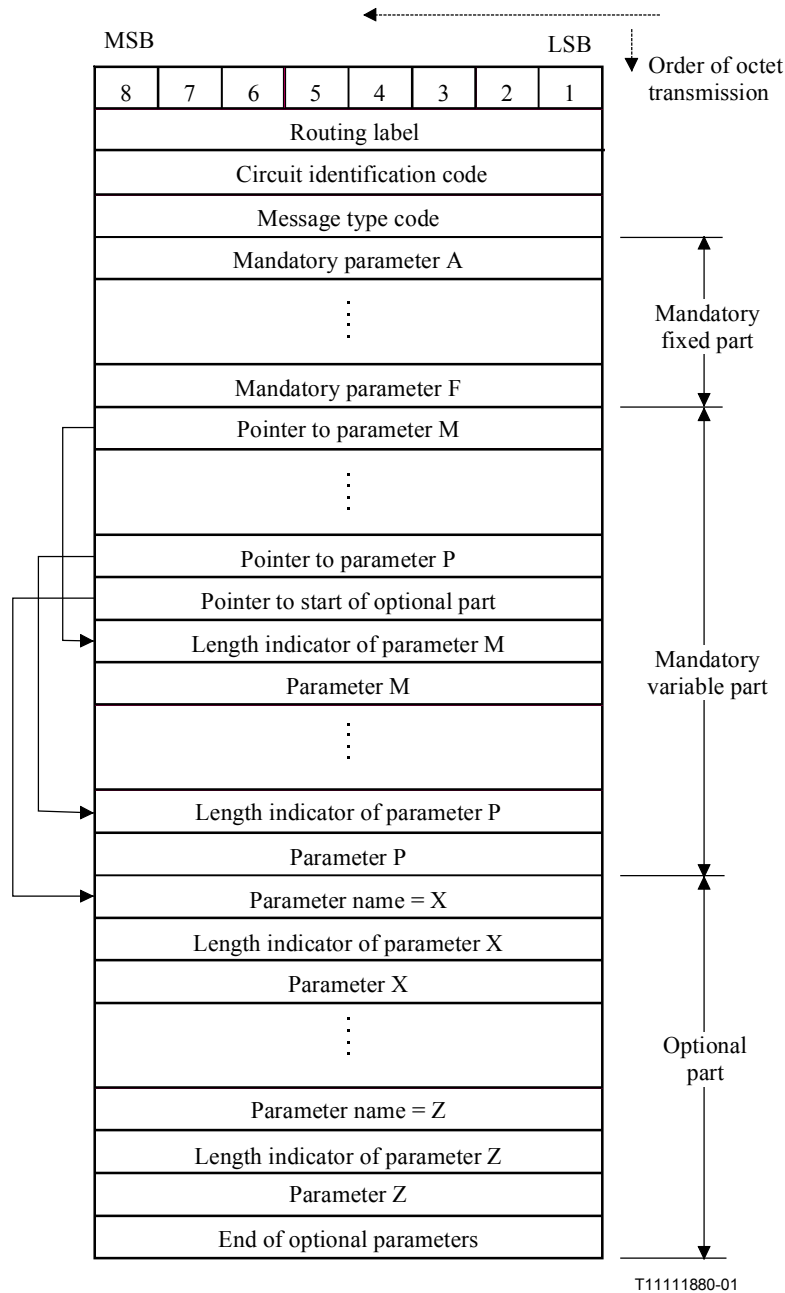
MSB

LSB

Order of octet transmission

| 8 | 7 | 6 | 5 | 4 | 3 | 2 | 1 |
|---|---|---|---|---|---|---|---|

Routing label

Circuit identification code

Message type code

Mandatory parameter A

⋮

Mandatory parameter F

Pointer to parameter M

⋮

Pointer to parameter P

Pointer to start of optional part

Length indicator of parameter M

Parameter M

⋮

Length indicator of parameter P

Parameter P

Parameter name = X

Length indicator of parameter X

Parameter X

⋮

Parameter name = Z

Length indicator of parameter Z

Parameter Z

End of optional parameters

Mandatory fixed part

Mandatory variable part

Optional part

T11111880-01